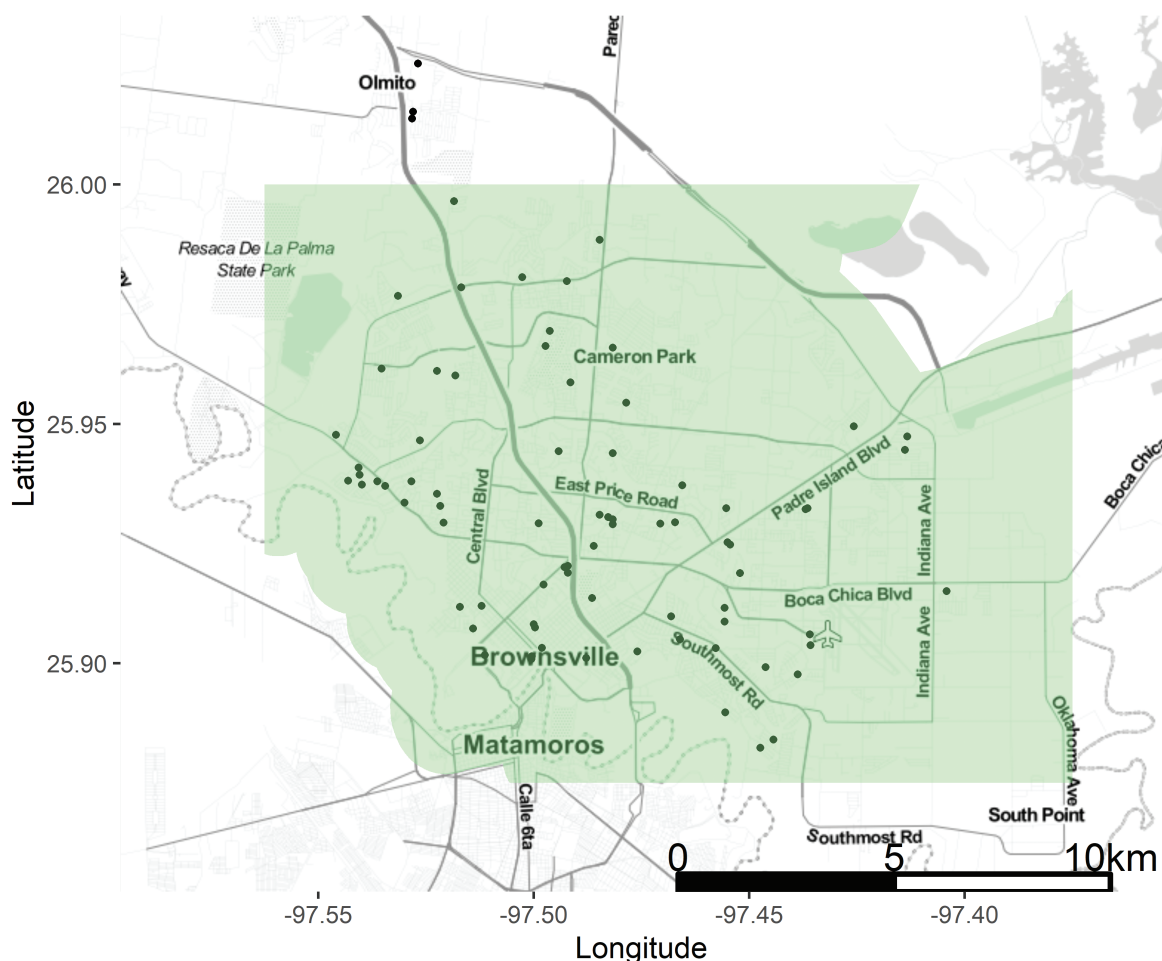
Parec
Olmito
26.00
Resaca De La Palma State Park
Cameron Park
25.95
Latitude
Padre Island Blvd
East Price Road
Central Blvd
Indiana Ave
Boca Chica Blvd
Boca Chica
25.90
Brownsville
Southmost Rd
Indiana Ave
Oklahoma Ave
Matamoros
Calle 6ta
South Point
Southmost Rd
0
5
10km
-97.55
-97.50
-97.45
-97.40
Longitude